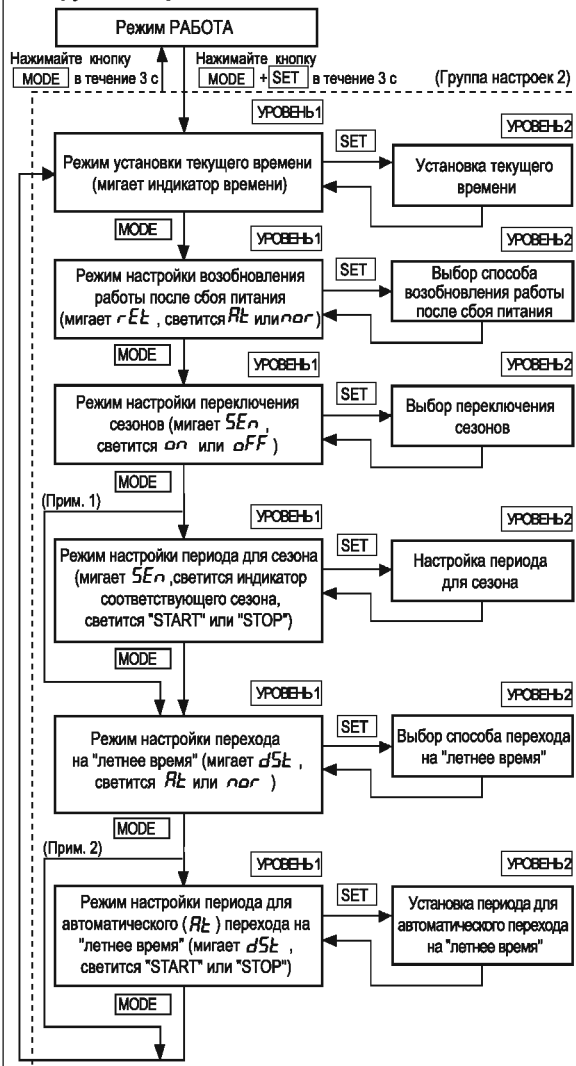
Режим РАБОТА

Нажимайте кнопку MODE в течение 3 с

Нажимайте кнопку MODE + SET в течение 3 с

(Группа настроек 2)

УРОВЕНЬ1

SET

УРОВЕНЬ2

Режим установки текущего времени (мигает индикатор времени)

Установка текущего времени

MODE

УРОВЕНЬ1

УРОВЕНЬ2

Режим настройки возобновления работы после сбоя питания (мигает rEt , светится At или nor)

SET

Выбор способа возобновления работы после сбоя питания

MODE

УРОВЕНЬ1

УРОВЕНЬ2

Режим настройки переключения сезонов (мигает SEn , светится on или oFF )

SET

Выбор переключения сезонов

MODE

(Прим. 1)

УРОВЕНЬ1

УРОВЕНЬ2

Режим настройки периода для сезона (мигает SEn ,светится индикатор соответствующего сезона, светится "START" или "STOP")

SET

Настройка периода для сезона

MODE

УРОВЕНЬ1

УРОВЕНЬ2

Режим настройки перехода на "летнее время" (мигает dSt , светится At или nor )

SET

Выбор способа перехода на "летнее время"

MODE

(Прим. 2)

УРОВЕНЬ1

УРОВЕНЬ2

Режим настройки периода для автоматического ( At ) перехода на "летнее время" (мигает dSt , светится "START" или "STOP")

SET

Установка периода для автоматического перехода на "летнее время"

MODE